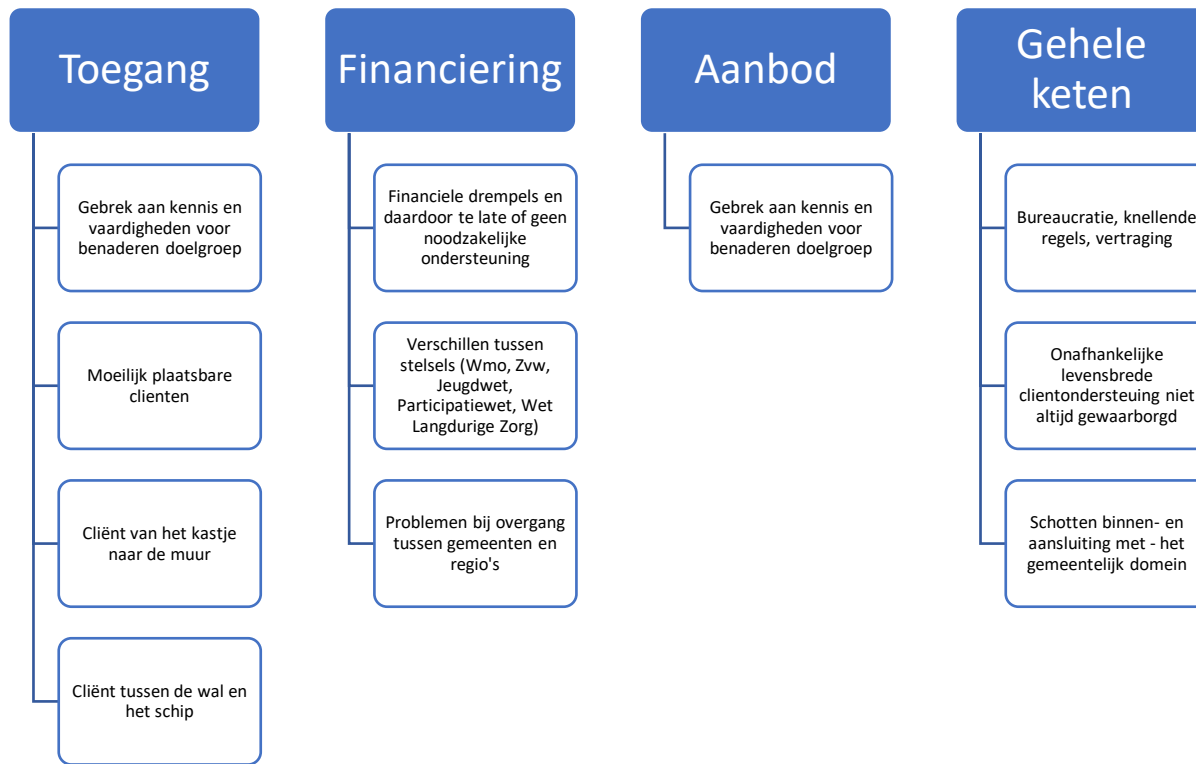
Toegang

Gebrek aan kennis en vaardigheden voor benaderen doelgroep

Moeilijk plaatsbare clienten

Cliënt van het kastje naar de muur

Cliënt tussen de wal en het schip

Financiering

Financiele drempels en daardoor te late of geen noodzakelijke ondersteuning

Verschillen tussen stelsels (Wmo, Zvw, Jeugdwet, Participatiewet, Wet Langdurige Zorg)

Problemen bij overgang tussen gemeenten en regio's

Aanbod

Gebrek aan kennis en vaardigheden voor benaderen doelgroep

Gehele keten

Bureaucratie, knellende regels, vertraging

Onafhankelijke levensbrede clientondersteuing niet altijd gewaarborgd

Schotten binnen- en aansluiting met - het gemeentelijk domein